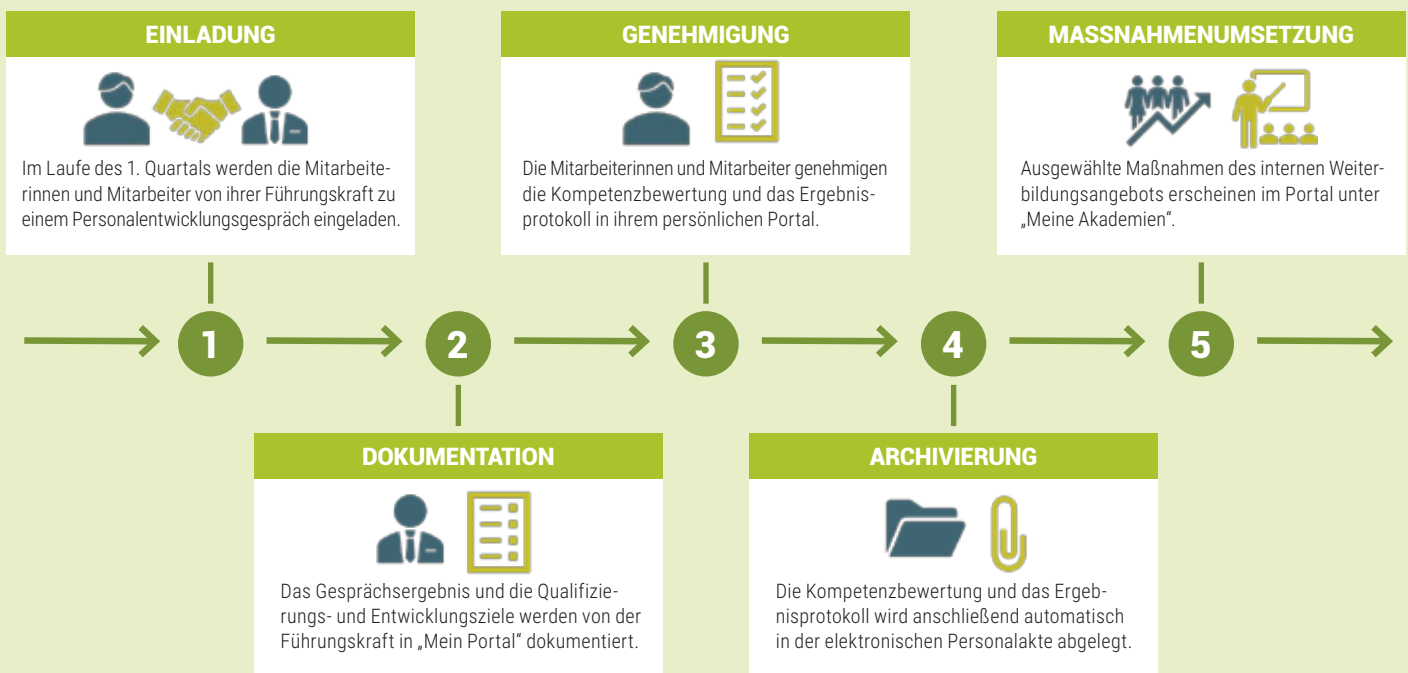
EINLADUNG

Im Laufe des 1. Quartals werden die Mitarbeiterinnen und Mitarbeiter von ihrer Führungskraft zu einem Personalentwicklungsgespräch eingeladen.

GENEHMIGUNG

Die Mitarbeiterinnen und Mitarbeiter genehmigen die Kompetenzbewertung und das Ergebnisprotokoll in ihrem persönlichen Portal.

MASSNAHMENUMSETZUNG

Ausgewählte Maßnahmen des internen Weiterbildungsangebots erscheinen im Portal unter „Meine Akademien“.

1

2

3

4

5

DOKUMENTATION

Das Gesprächsergebnis und die Qualifizierungs- und Entwicklungsziele werden von der Führungskraft in „Mein Portal“ dokumentiert.

ARCHIVIERUNG

Die Kompetenzbewertung und das Ergebnisprotokoll wird anschließend automatisch in der elektronischen Personalakte abgelegt.